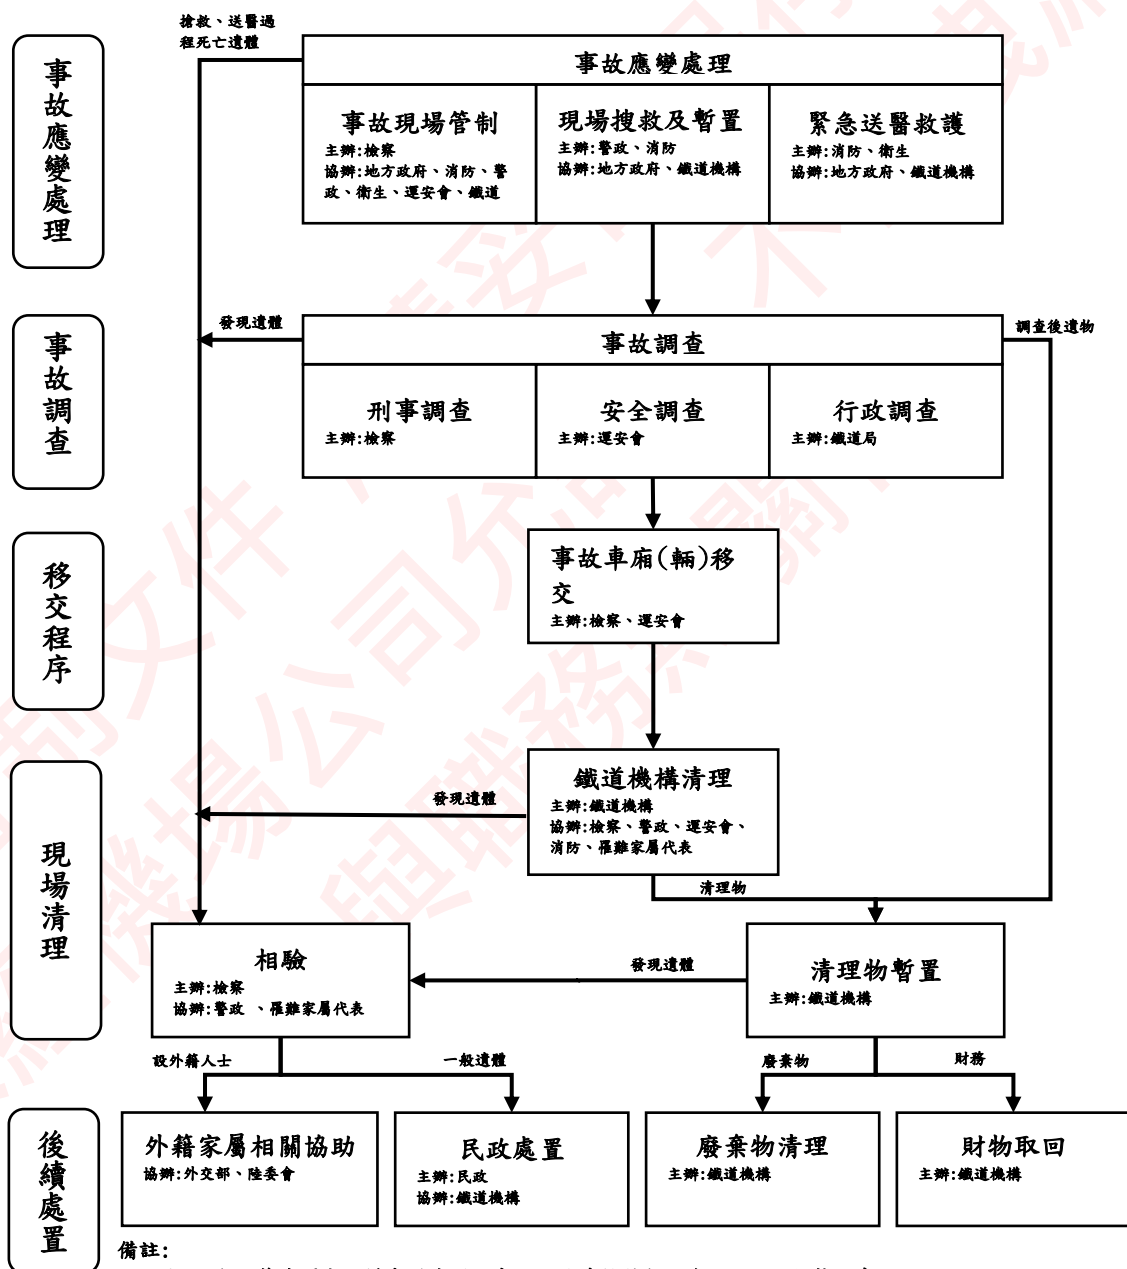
事故應變處理

事故調查

移交程序

現場清理

後續處置

搶救、送醫過程死亡遺體

事故應變處理

事故現場管制
主辦:檢察
協辦:地方政府、消防、警政、衛生、運安會、鐵道

現場搜救及暫置
主辦:警政、消防
協辦:地方政府、鐵道機構

緊急送醫救護
主辦:消防、衛生
協辦:地方政府、鐵道機構

發現遺體

調查後遺物

事故調查

刑事調查
主辦:檢察

安全調查
主辦:運安會

行政調查
主辦:鐵道局

事故車廂(輛)移交
主辦:檢察、運安會

鐵道機構清理
主辦:鐵道機構
協辦:檢察、警政、運安會、消防、罹難家屬代表

發現遺體

清理物

相驗
主辦:檢察
協辦:警政 、罹難家屬代表

發現遺體

清理物暫置
主辦:鐵道機構

設外籍人士

一般遺體

廢棄物

財務

外籍家屬相關協助
協辦:外交部、陸委會

民政處置
主辦:民政
協辦:鐵道機構

廢棄物清理
主辦:鐵道機構

財物取回
主辦:鐵道機構

備註:
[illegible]